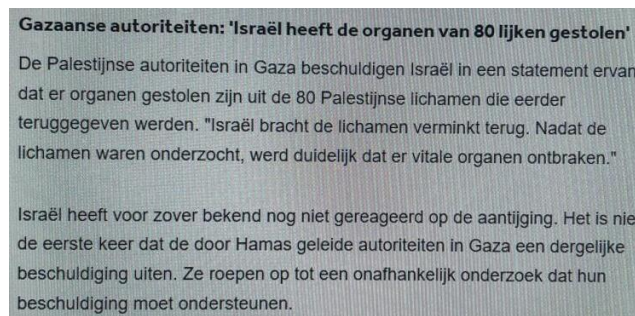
Gazaanse autoriteiten: 'Israël heeft de organen van 80 lijken gestolen'

De Palestijnse autoriteiten in Gaza beschuldigen Israël in een statement ervan dat er organen gestolen zijn uit de 80 Palestijnse lichamen die eerder teruggegeven werden. "Israël bracht de lichamen verminkt terug. Nadat de lichamen waren onderzocht, werd duidelijk dat er vitale organen ontbraken."

Israël heeft voor zover bekend nog niet gereageerd op de aantijging. Het is nie de eerste keer dat de door Hamas geleide autoriteiten in Gaza een dergelijke beschuldiging uiten. Ze roepen op tot een onafhankelijk onderzoek dat hun beschuldiging moet ondersteunen.